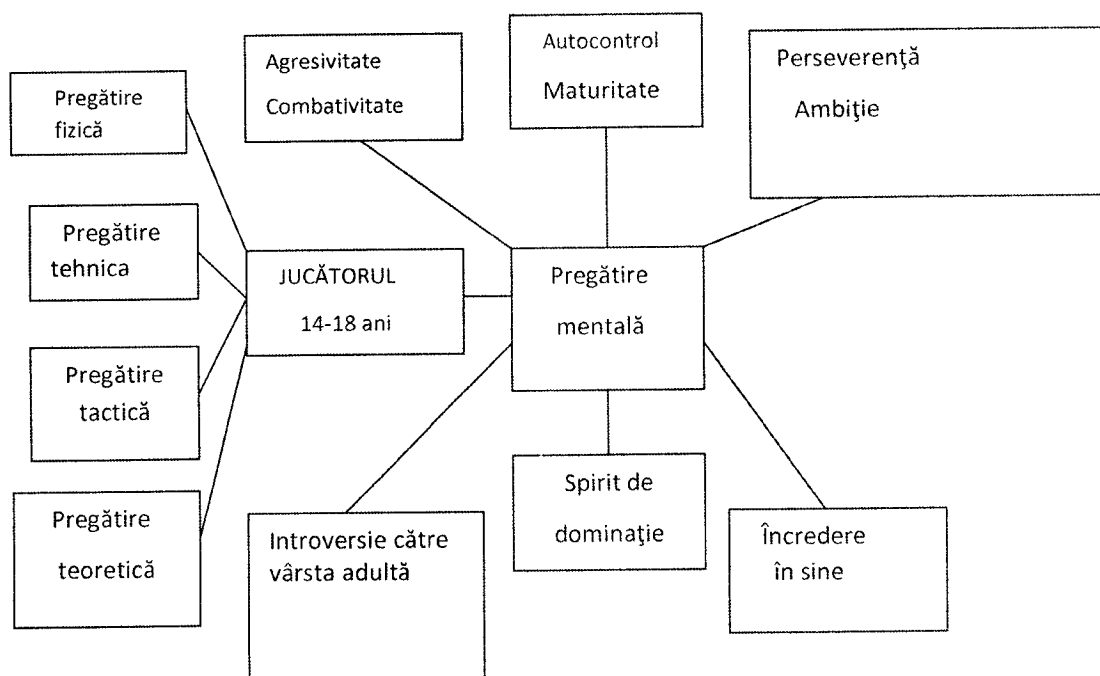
Pregătire fizică

Agresivitate
Combativitate

Autocontrol
Maturitate

Perseverenţă
Ambiţie

Pregătire tehnica

Pregătire tactică

Pregătire teoretică

JUCĂTORUL
14-18 ani

Pregătire mentală

Spirit de dominaţie

Introversie către vârsta adultă

Încredere în sine